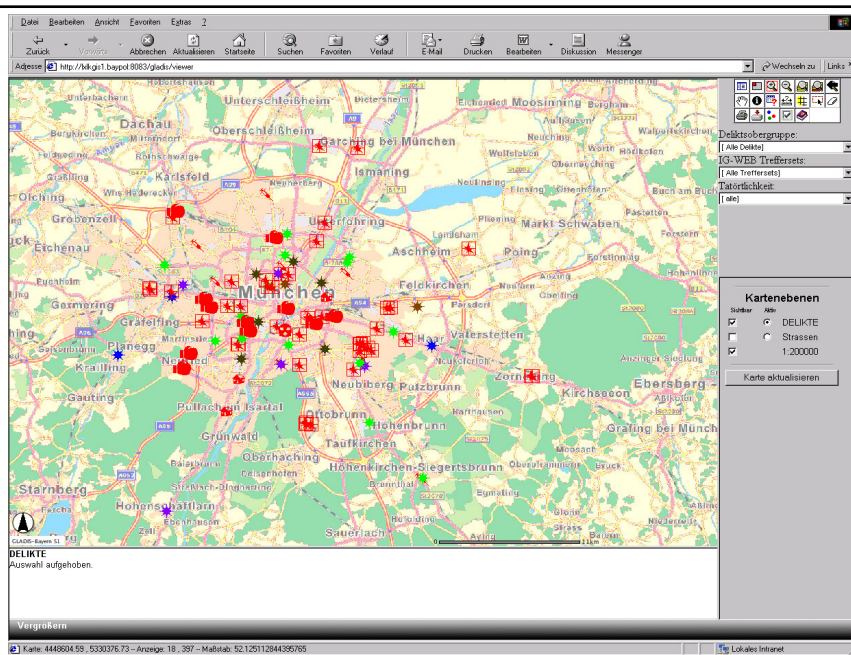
Datei Bearbeiten Ansicht Favoriten Extras ?

Zurück Vorwärts Abbrechen Aktualisieren Startseite Suchen Favoriten Verlauf E-Mail Drucken Bearbeiten Diskussion Messenger

Adresse http://lkk.gis1.baypol:8083/gladis/viewer

Wechseln zu Links

Unterschleißheim Dietersheim Dachau Oberschleißheim Garching bei München Ismaning Karlsfeld Olching Gröbenzell Unterföhring Eichenau Aschheim Poing Markt Schwaben München Feldkirchen Gräfelfing Haar Vaterstetten Neuried Planegg Krailling Neubiberg Putzbrunn Zorneding Gauting Pullach im Isartal Ottobrunn Ebersberg Kirchseeon Grünwald Taufkirchen Hohenbrunn Oberhaching Höhenkirchen-Siegertsbrunn Starnberg Grafing bei München Hohenschäftlarn Sauerlach Moosinning Neufinsing Germering

GLADIS-Bayern 5.1

0 11 km

Deliktsobergruppe:
[ Alle Delikte]
IG-WEB Treffersets:
[ Alle Treffersets]
Tatörtlichkeit:
[ alle]

Kartenebenen
Sichtbar Aktiv
DELIKTE
Strassen
1:200000
Karte aktualisieren

DELIKTE
Auswahl aufgehoben.

Vergrößern

Karte: 4448604.59 , 5330376.73 -- Anzeige: 18 , 397 -- Maßstab: 52.125112844395765

Lokales Intranet